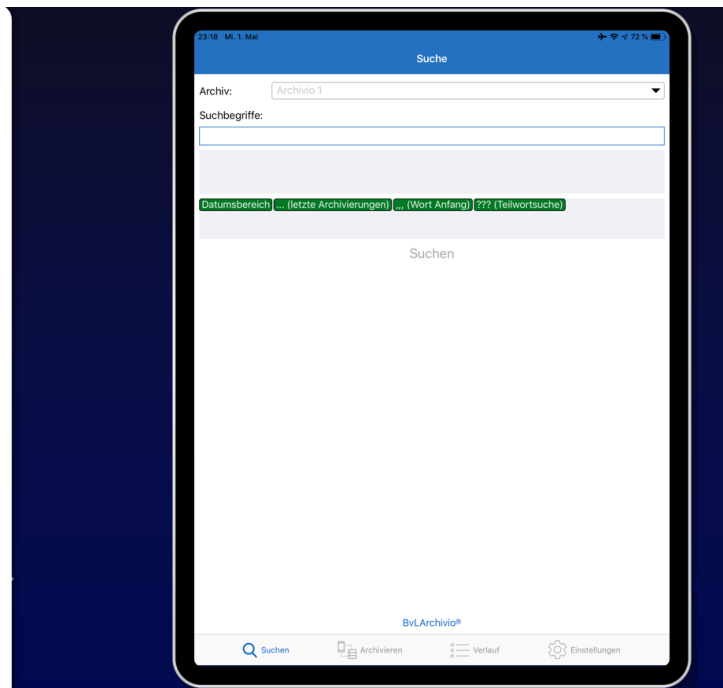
23:18 Mi. 1. Mai

72 %

Suche

Archiv: Archivio 1

Suchbegriffe:

Datumsbereich ... (letzte Archivierungen) ,,, (Wort Anfang) ??? (Teilwortsuche)

Suchen

BvLArchivio®

Suchen Archivieren Verlauf Einstellungen